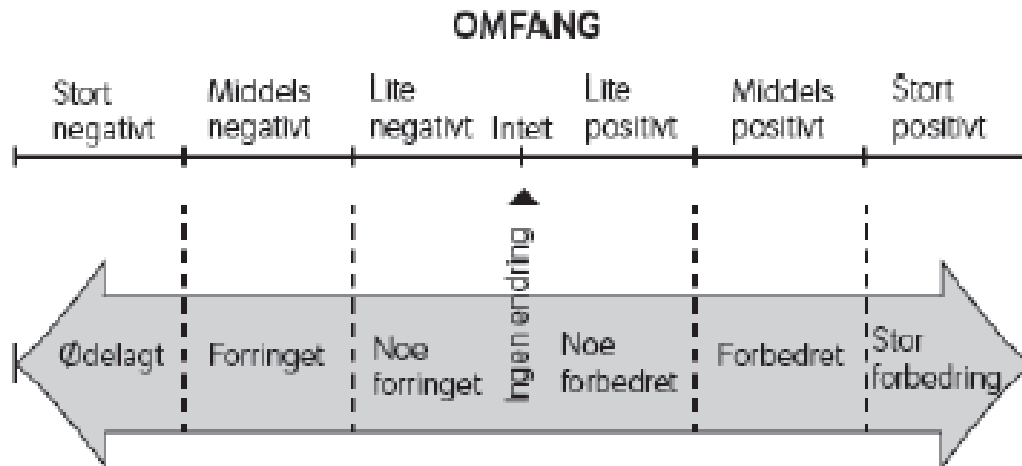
OMFANG

Stort negativt

Middels negativt

Lite negativt

Intet

Lite positivt

Middels positivt

Stort positivt

Ingen endring

Ødelagt

Forringet

Noe forringet

Noe forbedret

Forbedret

Stor forbedring